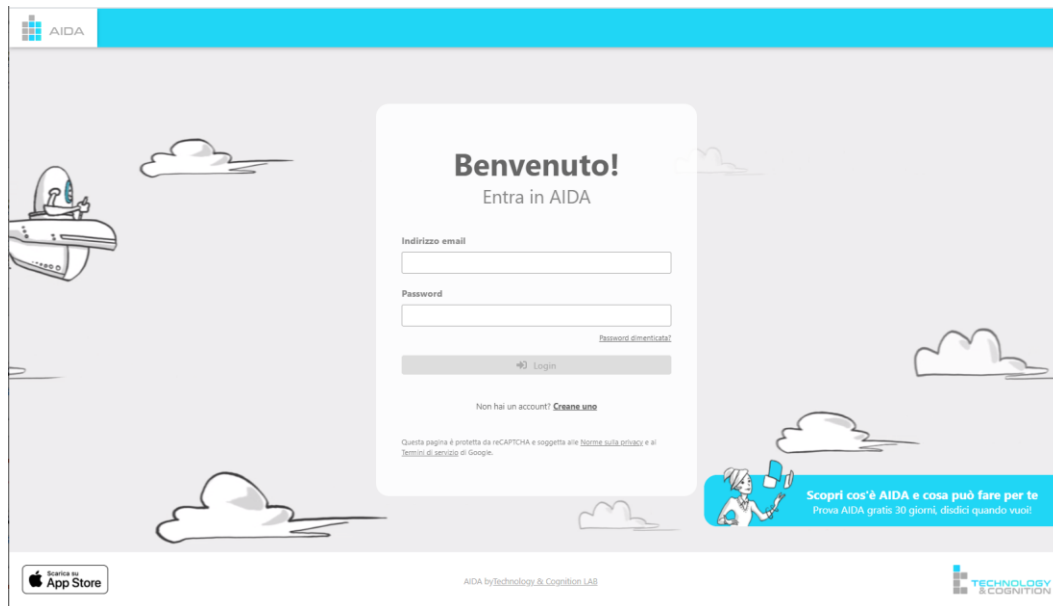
AIDA

Benvenuto!

Entra in AIDA

Indirizzo email

Password

Password dimenticata?

Login

Non hai un account? Creane uno

Questa pagina è protetta da reCAPTCHA e soggetta alle Norme sulla privacy e ai Termini di servizio di Google.

Scopri cos'è AIDA e cosa può fare per te

Prova AIDA gratis 30 giorni, disdici quando vuoi!

Scarica su App Store

AIDA byTechnology & Cognition LAB

TECHNOLOGY & COGNITION